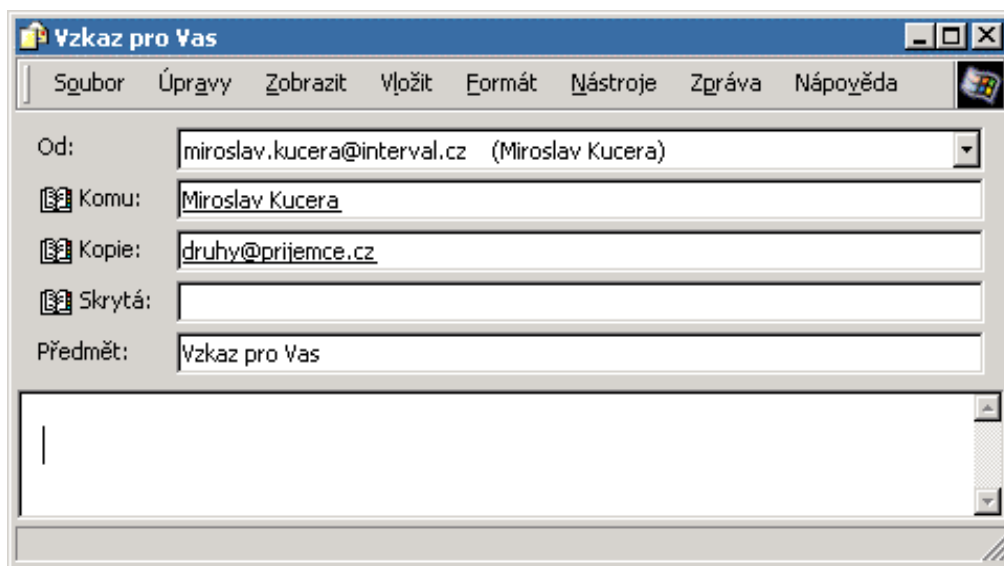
Vzkaz pro Vas

Soubor Úpravy Zobrazit Vložit Formát Nástroje Zpráva Nápověda

Od: miroslav.kucera@interval.cz (Miroslav Kucera)

Komu: Miroslav Kucera

Kopie: druhy@prijemce.cz

Skrytá:

Předmět: Vzkaz pro Vas